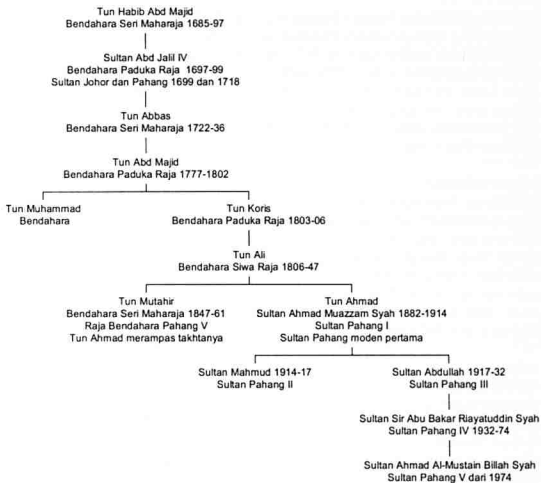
Tun Habib Abd Majid
Bendahara Seri Maharaja 1685-97

Sultan Abd Jalil IV
Bendahara Paduka Raja 1697-99
Sultan Johor dan Pahang 1699 dan 1718

Tun Abbas
Bendahara Seri Maharaja 1722-36

Tun Abd Majid
Bendahara Paduka Raja 1777-1802

Tun Muhammad
Bendahara

Tun Koris
Bendahara Paduka Raja 1803-06

Tun Ali
Bendahara Siwa Raja 1806-47

Tun Mutahir
Bendahara Seri Maharaja 1847-61
Raja Bendahara Pahang V
Tun Ahmad merampas takhtanya

Tun Ahmad
Sultan Ahmad Muazzam Syah 1882-1914
Sultan Pahang I
Sultan Pahang moden pertama

Sultan Mahmud 1914-17
Sultan Pahang II

Sultan Abdullah 1917-32
Sultan Pahang III

Sultan Sir Abu Bakar Riayatuddin Syah
Sultan Pahang IV 1932-74

Sultan Ahmad Al-Mustain Billah Syah
Sultan Pahang V dari 1974